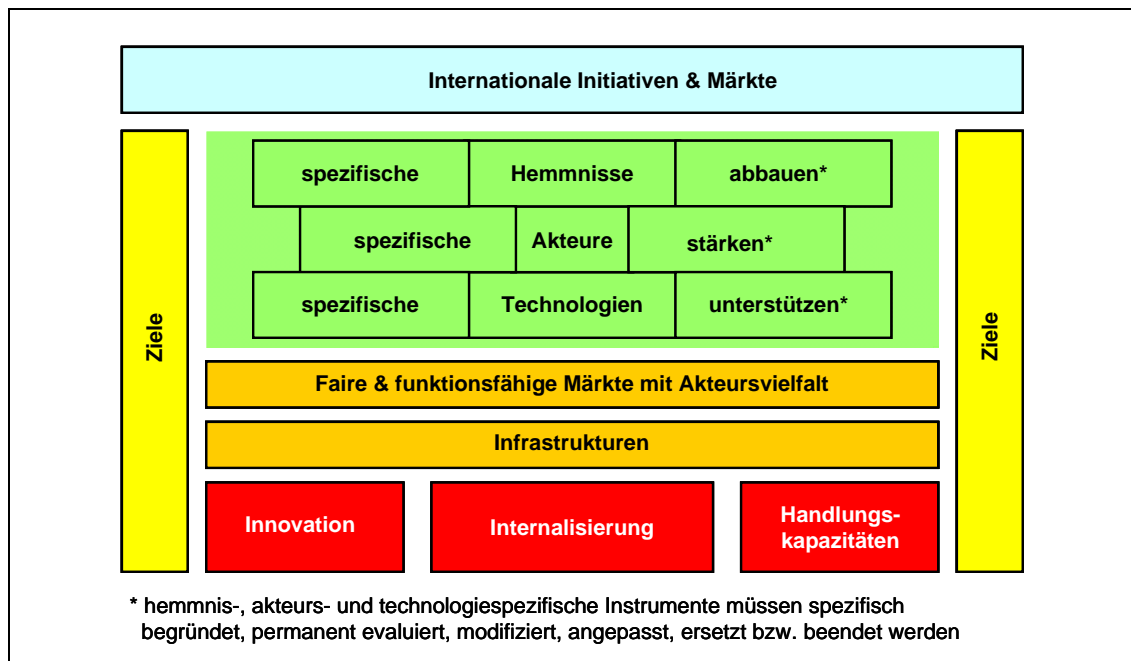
Internationale Initiativen & Märkte

Ziele

spezifische | Hemmnisse | abbauen*

spezifische | Akteure | stärken*

spezifische | Technologien | unterstützen*

Ziele

Faire & funktionsfähige Märkte mit Akteursvielfalt

Infrastrukturen

Innovation

Internalisierung

Handlungskapazitäten

* hemmnis-, akteurs- und technologiespezifische Instrumente müssen spezifisch begründet, permanent evaluiert, modifiziert, angepasst, ersetzt bzw. beendet werden